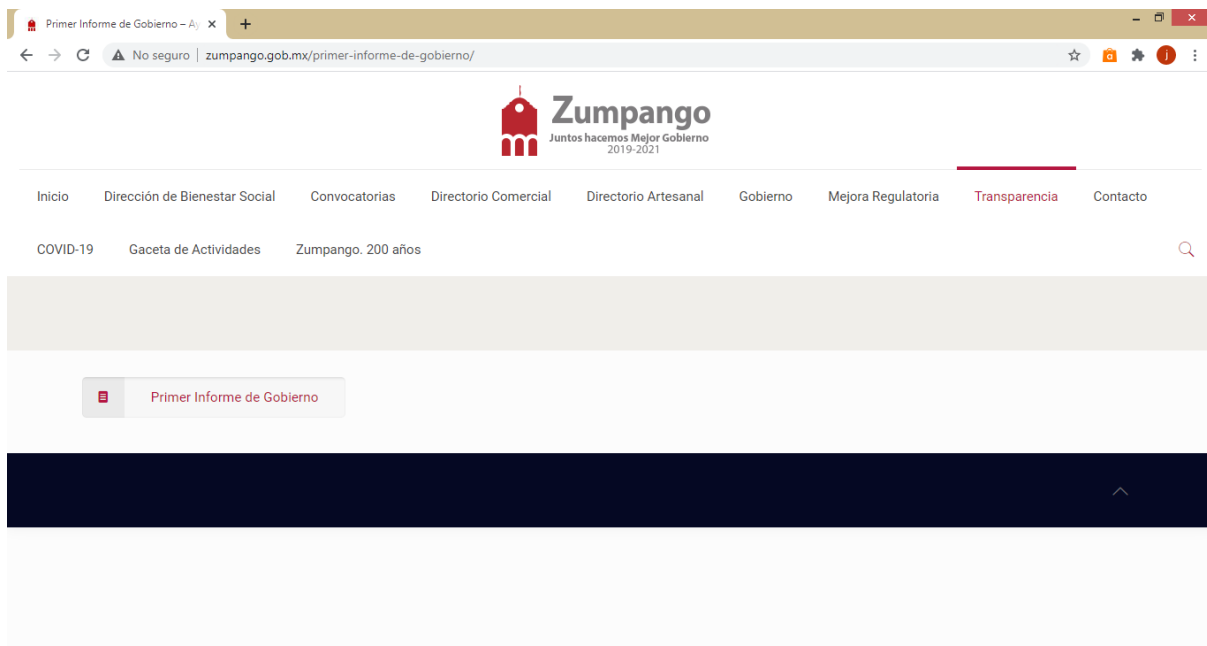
Primer Informe de Gobierno – Ay ×

No seguro | zumpango.gob.mx/primer-informe-de-gobierno/

Zumpango
Juntos hacemos Mejor Gobierno
2019-2021

Inicio | Dirección de Bienestar Social | Convocatorias | Directorio Comercial | Directorio Artesanal | Gobierno | Mejora Regulatoria | Transparencia | Contacto

COVID-19 | Gaceta de Actividades | Zumpango. 200 años

Primer Informe de Gobierno